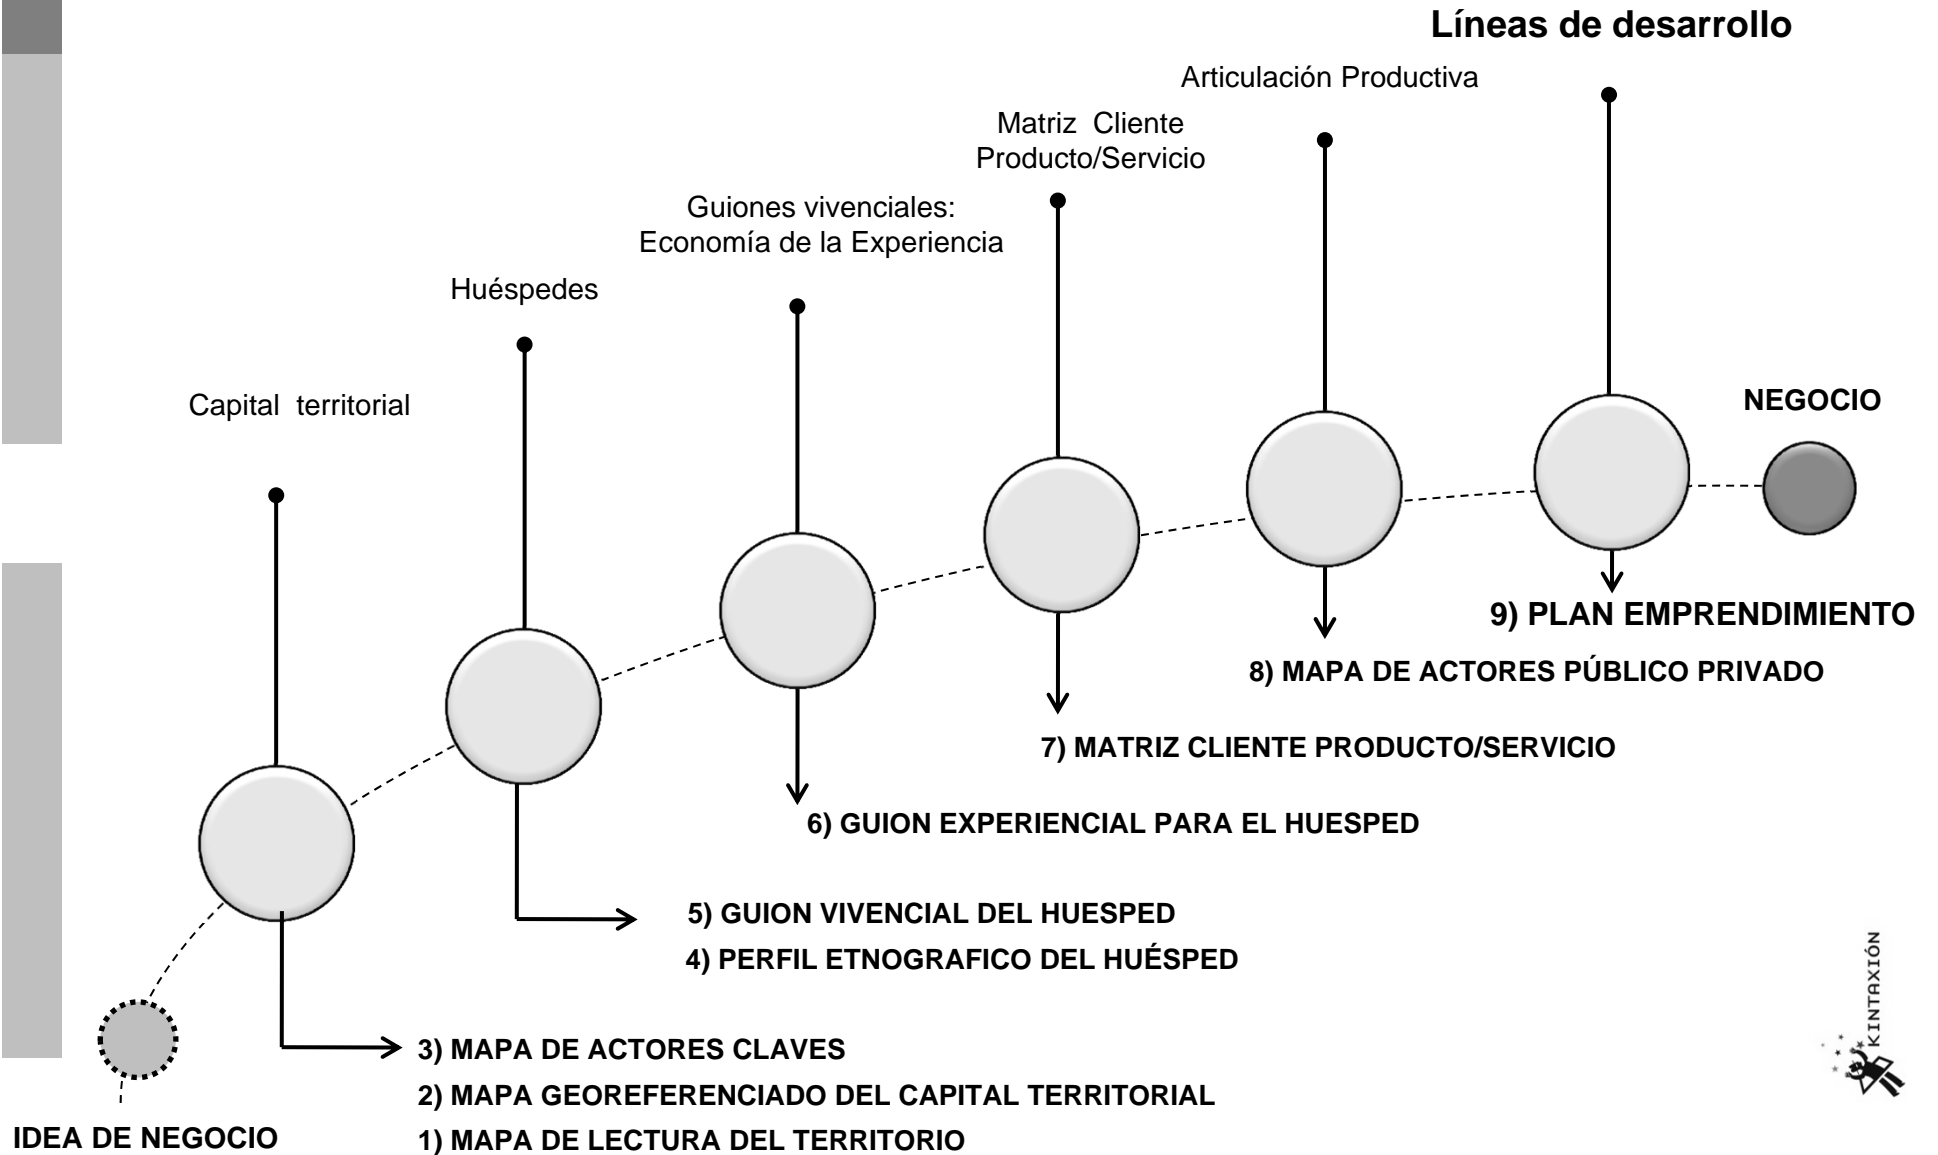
Líneas de desarrollo

Articulación Productiva

Matriz Cliente Producto/Servicio

Guiones vivenciales: Economía de la Experiencia

Huéspedes

Capital territorial

NEGOCIO

9) PLAN EMPRENDIMIENTO

8) MAPA DE ACTORES PÚBLICO PRIVADO

7) MATRIZ CLIENTE PRODUCTO/SERVICIO

6) GUION EXPERIENCIAL PARA EL HUESPED

5) GUION VIVENCIAL DEL HUESPED

4) PERFIL ETNOGRAFICO DEL HUÉSPED

3) MAPA DE ACTORES CLAVES

2) MAPA GEOREFERENCIADO DEL CAPITAL TERRITORIAL

1) MAPA DE LECTURA DEL TERRITORIO

IDEA DE NEGOCIO

KINTAXIÓN